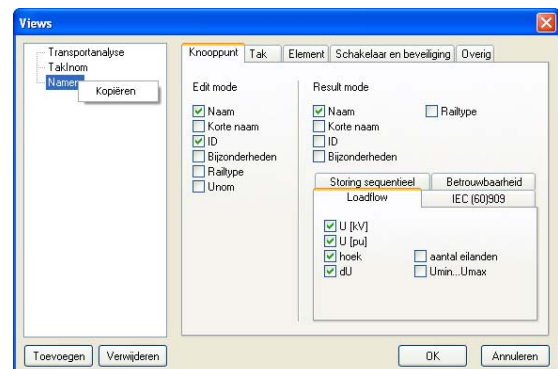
Views

Transportanalyse
TakInom
Namen

Kopiëren

Knooppunt | Tak | Element | Schakelaar en beveiliging | Overig

Edit mode
Naam
Korte naam
ID
Bijzonderheden
Railtype
Unom

Result mode
Naam
Railtype
Korte naam
ID
Bijzonderheden

Storing sequentieel | Betrouwbaarheid
Loadflow | IEC (60)909

U [kV]
U [pu]
hoek
aantal eilanden
dU
Umin...Umax

Toevoegen
Verwijderen
OK
Annuleren